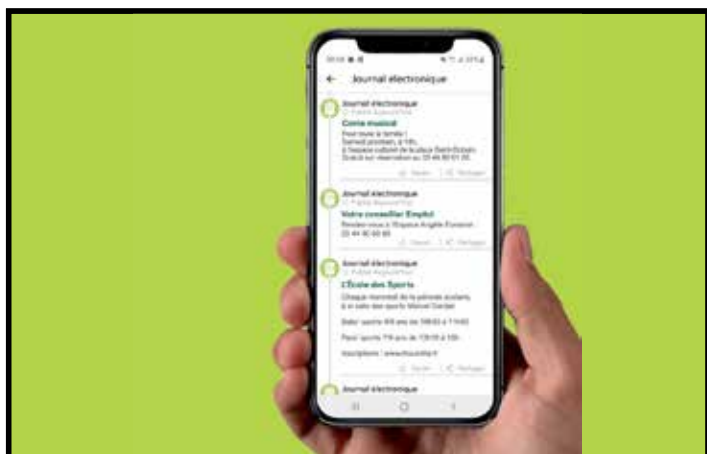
Journal électronique

Journal électronique

Conte musical

Pour toute la famille !
Samedi prochain, à 14h,
à l'espace culturel de la place Saint-Exupéry.
Gratuit sur réservation au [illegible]

Journal électronique

Votre conseiller Emploi

Rendez-vous à l'Espace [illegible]
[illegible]

Journal électronique

L'École des Sports

Chaque mercredi de la période scolaire, à la salle des sports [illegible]

Baby' sports 4/6 ans de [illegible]

Maxi' sports 7/9 ans de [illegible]

Inscriptions : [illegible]

Journal électronique